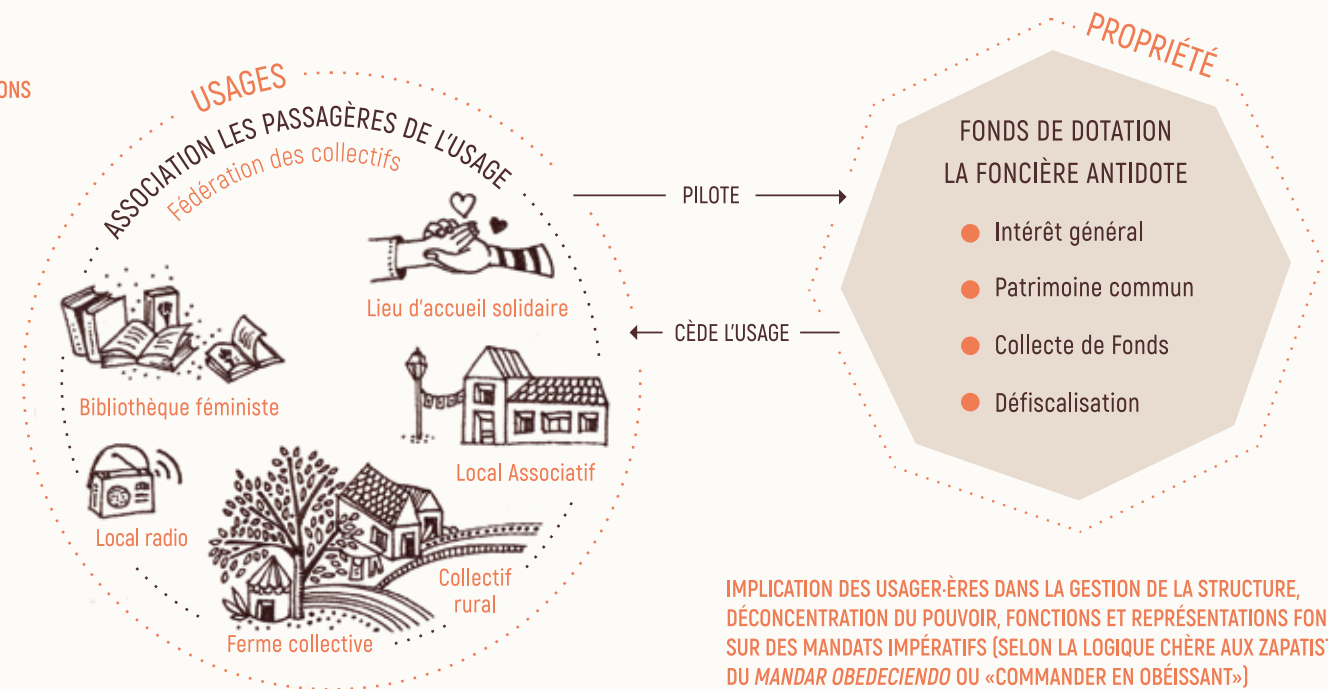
ONS

USAGES

ASSOCIATION LES PASSAGÈRES DE L'USAGE

Fédération des collectifs

Lieu d'accueil solidaire

Bibliothèque féministe

Local Associatif

Local radio

Collectif rural

Ferme collective

PILOTE

CÈDE L'USAGE

PROPRIÉTÉ

FONDS DE DOTATION
LA FONCIÈRE ANTIDOTE

Intérêt général

Patrimoine commun

Collecte de Fonds

Défiscalisation

IMPLICATION DES USAGER·ÈRES DANS LA GESTION DE LA STRUCTURE, DÉCONCENTRATION DU POUVOIR, FONCTIONS ET REPRÉSENTATIONS FON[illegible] SUR DES MANDATS IMPÉRATIFS (SELON LA LOGIQUE CHÈRE AUX ZAPATIST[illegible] DU *MANDAR OBEDECIENDO* OU «COMMANDER EN OBÉISSANT»)